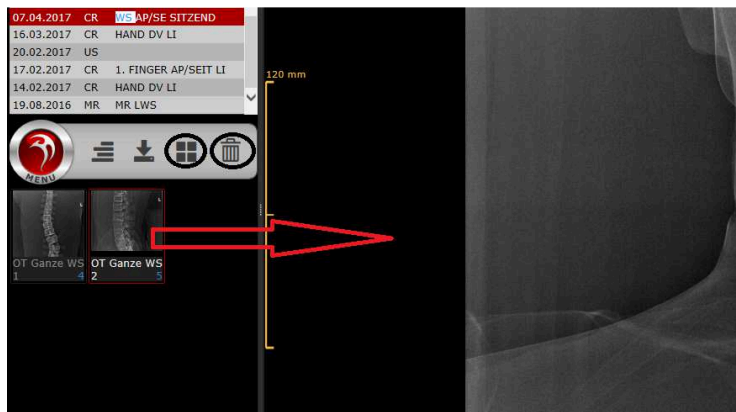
| | | |
|---|---|---|
| 07.04.2017 | CR | WS AP/SE SITZEND |
| 16.03.2017 | CR | HAND DV LI |
| 20.02.2017 | US | |
| 17.02.2017 | CR | 1. FINGER AP/SEIT LI |
| 14.02.2017 | CR | HAND DV LI |
| 19.08.2016 | MR | MR LWS |

MENU

OT Ganze WS
1 4

OT Ganze WS
2 5

120 mm